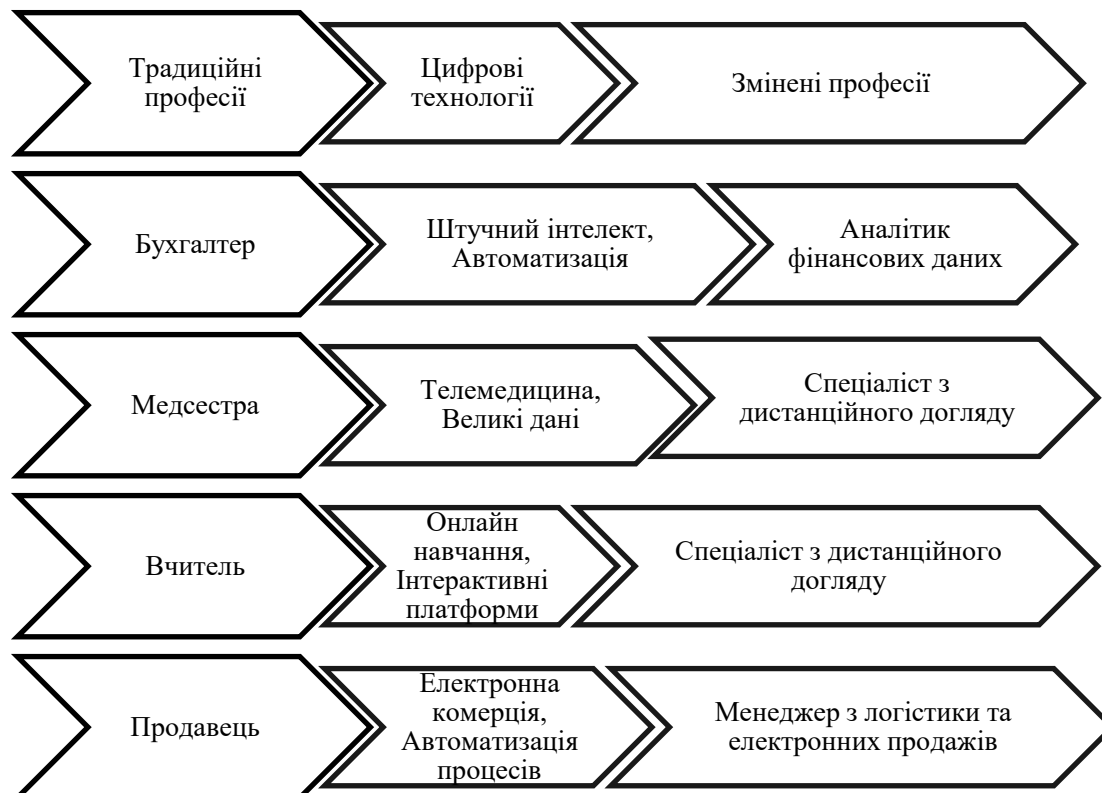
Традиційні професії

Цифрові технології

Змінені професії

Бухгалтер

Штучний інтелект, Автоматизація

Аналітик фінансових даних

Медсестра

Телемедицина, Великі дані

Спеціаліст з дистанційного догляду

Вчитель

Онлайн навчання, Інтерактивні платформи

Спеціаліст з дистанційного догляду

Продавець

Електронна комерція, Автоматизація процесів

Менеджер з логістики та електронних продажів